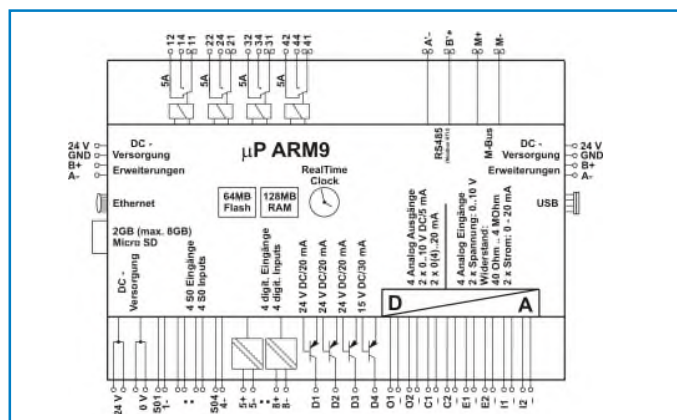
12
14
11
22
24
21
32
34
31
42
44
41

5A
5A
5A
5A

A'-
B'+
M+
M-

24 V
GND
B+
A-

DC -
Versorgung
Erweiterungen

µP ARM9

RS485
M-Bus

DC -
Versorgung
Erweiterungen

24 V
GND
B+
A-

Ethernet

64MB Flash

128MB RAM

RealTime Clock

USB

2GB (max. 8GB)
Micro SD

DC - Versorgung

4 S0 Eingänge
4 S0 Inputs

4 digit. Eingänge
4 digit. Inputs

24 V DC/20 mA
24 V DC/20 mA
24 V DC/20 mA
15 V DC/30 mA

4 Analog Ausgänge
2 x 0..10 V DC/5 mA
2 x 0(4)..20 mA

4 Analog Eingänge
2 x Spannung: 0..10 V
Widerstand:
40 Ohm .. 4 MOhm
2 x Strom: 0 - 20 mA

D
A

24 V
0 V
S01
1-
S04
4-
5+
5-
8+
8-
D1
D2
D3
D4
O1
O2
C1
C2
E1
E2
I1
I2